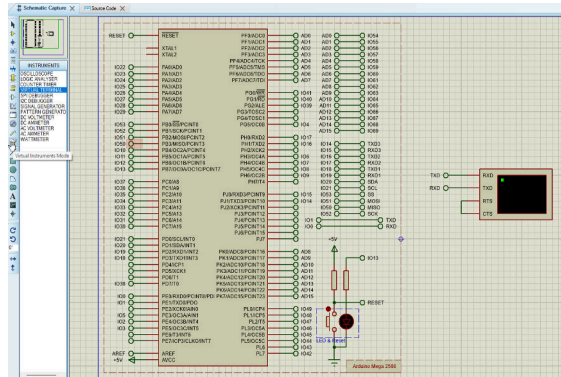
Schematic Capture × Source Code ×

INSTRUMENTS
OSCILLOSCOPE
LOGIC ANALYSER
COUNTER TIMER
VIRTUAL TERMINAL
SPI DEBUGGER
I2C DEBUGGER
SIGNAL GENERATOR
PATTERN GENERATOR
DC VOLTMETER
DC AMMETER
AC VOLTMETER
AC AMMETER
WATTMETER

Virtual Instruments Mode

RESET
AREF
+5V

RESET
XTAL1
XTAL2
PA0/AD0
PA1/AD1
PA2/AD2
PA3/AD3
PA4/AD4
PA5/AD5
PA6/AD6
PA7/AD7
PB0/SS/PCINT0
PB1/SCK/PCINT1
PB2/MOSI/PCINT2
PB3/MISO/PCINT3
PB4/OC2A/PCINT4
PB5/OC1A/PCINT5
PB6/OC1B/PCINT6
PB7/OC0A/OC1C/PCINT7
PC0/A8
PC1/A9
PC2/A10
PC3/A11
PC4/A12
PC5/A13
PC6/A14
PC7/A15
PD0/SCL/INT0
PD1/SDA/INT1
PD2/RXD1/INT2
PD3/TXD1/INT3
PD4/ICP1
PD5/XCK1
PD6/T1
PD7/T0
PE0/RXD0/PCINT8/PDI
PE1/TXD0/PDO
PE2/XCK0/AIN0
PE3/OC3A/AIN1
PE4/OC3B/INT4
PE5/OC3C/INT5
PE6/T3/INT6
PE7/ICP3/CLKO/INT7
AREF
AVCC

PF0/ADC0
PF1/ADC1
PF2/ADC2
PF3/ADC3
PF4/ADC4/TCK
PF5/ADC5/TMS
PF6/ADC6/TDO
PF7/ADC7/TDI
PG0/WR
PG1/RD
PG2/ALE
PG3/TOSC2
PG4/TOSC1
PG5/OC0B
PH0/RXD2
PH1/TXD2
PH2/XCK2
PH3/OC4A
PH4/OC4B
PH5/OC4C
PH6/OC2B
PH7/T4
PJ0/RXD3/PCINT9
PJ1/TXD3/PCINT10
PJ2/XCK3/PCINT11
PJ3/PCINT12
PJ4/PCINT13
PJ5/PCINT14
PJ6/PCINT15
PJ7
PK0/ADC8/PCINT16
PK1/ADC9/PCINT17
PK2/ADC10/PCINT18
PK3/ADC11/PCINT19
PK4/ADC12/PCINT20
PK5/ADC13/PCINT21
PK6/ADC14/PCINT22
PK7/ADC15/PCINT23
PL0/ICP4
PL1/ICP5
PL2/T5
PL3/OC5A
PL4/OC5B
PL5/OC5C
PL6
PL7

AD0 AD1 AD2 AD3 AD4 AD5 AD6 AD7
IO41 IO40 IO39 IO4
IO17 IO16 IO6 IO7 IO8 IO9
IO15 IO14
IO1 TXD
IO0 RXD
AD9 AD8 AD10 AD11 AD12 AD13 AD14 AD15
IO48 IO47 IO46 IO45 IO44 IO43 IO42

AD8 AD9 AD10 AD11 AD12 AD13 AD14 AD15
IO54 IO55 IO56 IO57 IO58 IO59 IO60 IO61 IO62 IO63 IO64 IO65 IO66 IO67 IO68 IO69
IO14 TXD3
IO15 RXD3
IO16 TXD2
IO17 RXD2
IO18 TXD1
IO19 RXD1
IO20 SDA
IO21 SCL
IO51 MOSI
IO50 MISO
IO52 SCK

+5V
IO13
RESET
LED & Reset
Arduino Mega 2560

TXD
RXD
RXD
TXD
RTS
CTS